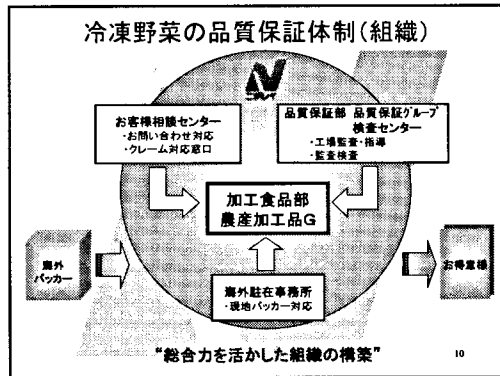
冷凍野菜の品質保証体制(組織)

ニチレイ

お客様相談センター
・お問い合わせ対応
・クレーム対応窓口

品質保証部 品質保証グループ
検査センター
・工場監査・指導
・監査検査

加工食品部
農産加工品G

海外パッカー

お得意様

海外駐在事務所
・現地パッカー対応

"総合力を活かした組織の構築"

10